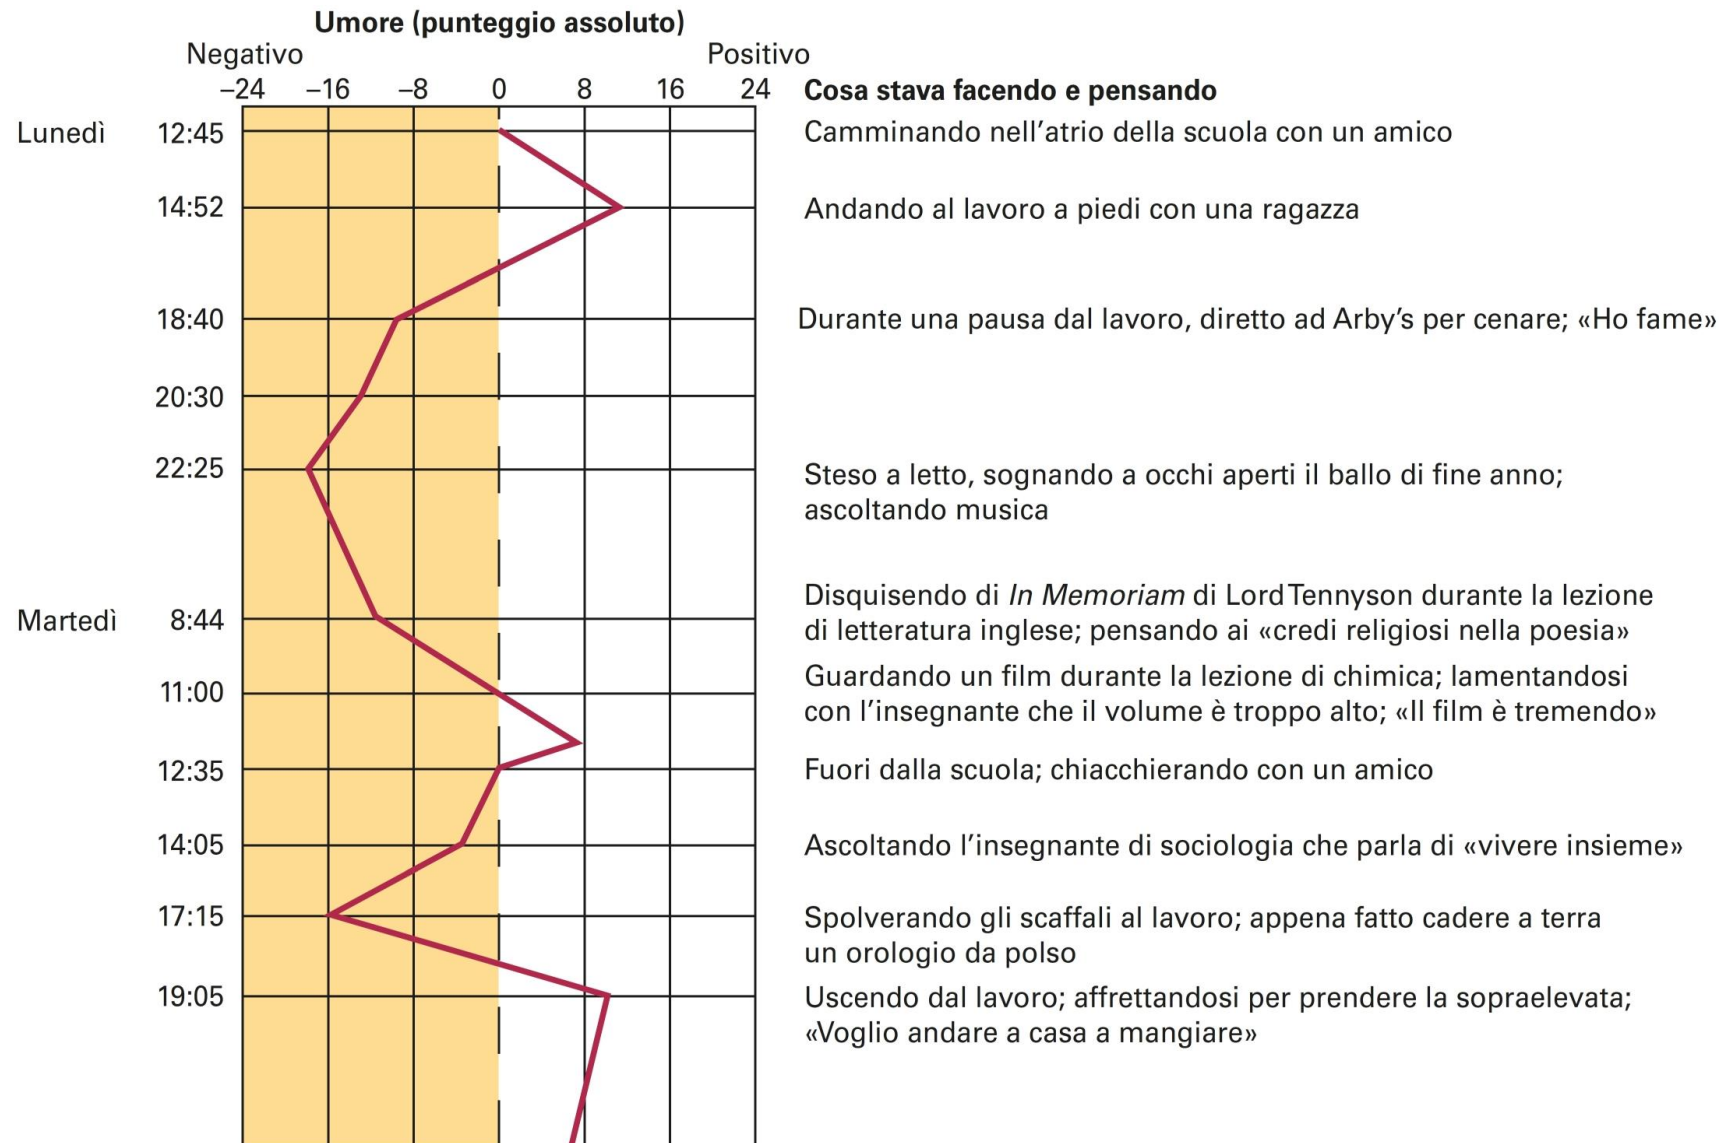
Umore (punteggio assoluto)

Negativo

Positivo

–24 –16 –8 0 8 16 24

Cosa stava facendo e pensando

Lunedì 12:45 Camminando nell'atrio della scuola con un amico

14:52 Andando al lavoro a piedi con una ragazza

18:40 Durante una pausa dal lavoro, diretto ad Arby's per cenare; «Ho fame»

20:30

22:25 Steso a letto, sognando a occhi aperti il ballo di fine anno; ascoltando musica

Martedì 8:44 Disquisendo di *In Memoriam* di Lord Tennyson durante la lezione di letteratura inglese; pensando ai «credi religiosi nella poesia»

11:00 Guardando un film durante la lezione di chimica; lamentandosi con l'insegnante che il volume è troppo alto; «Il film è tremendo»

12:35 Fuori dalla scuola; chiacchierando con un amico

14:05 Ascoltando l'insegnante di sociologia che parla di «vivere insieme»

17:15 Spolverando gli scaffali al lavoro; appena fatto cadere a terra un orologio da polso

19:05 Uscendo dal lavoro; affrettandosi per prendere la sopraelevata; «Voglio andare a casa a mangiare»